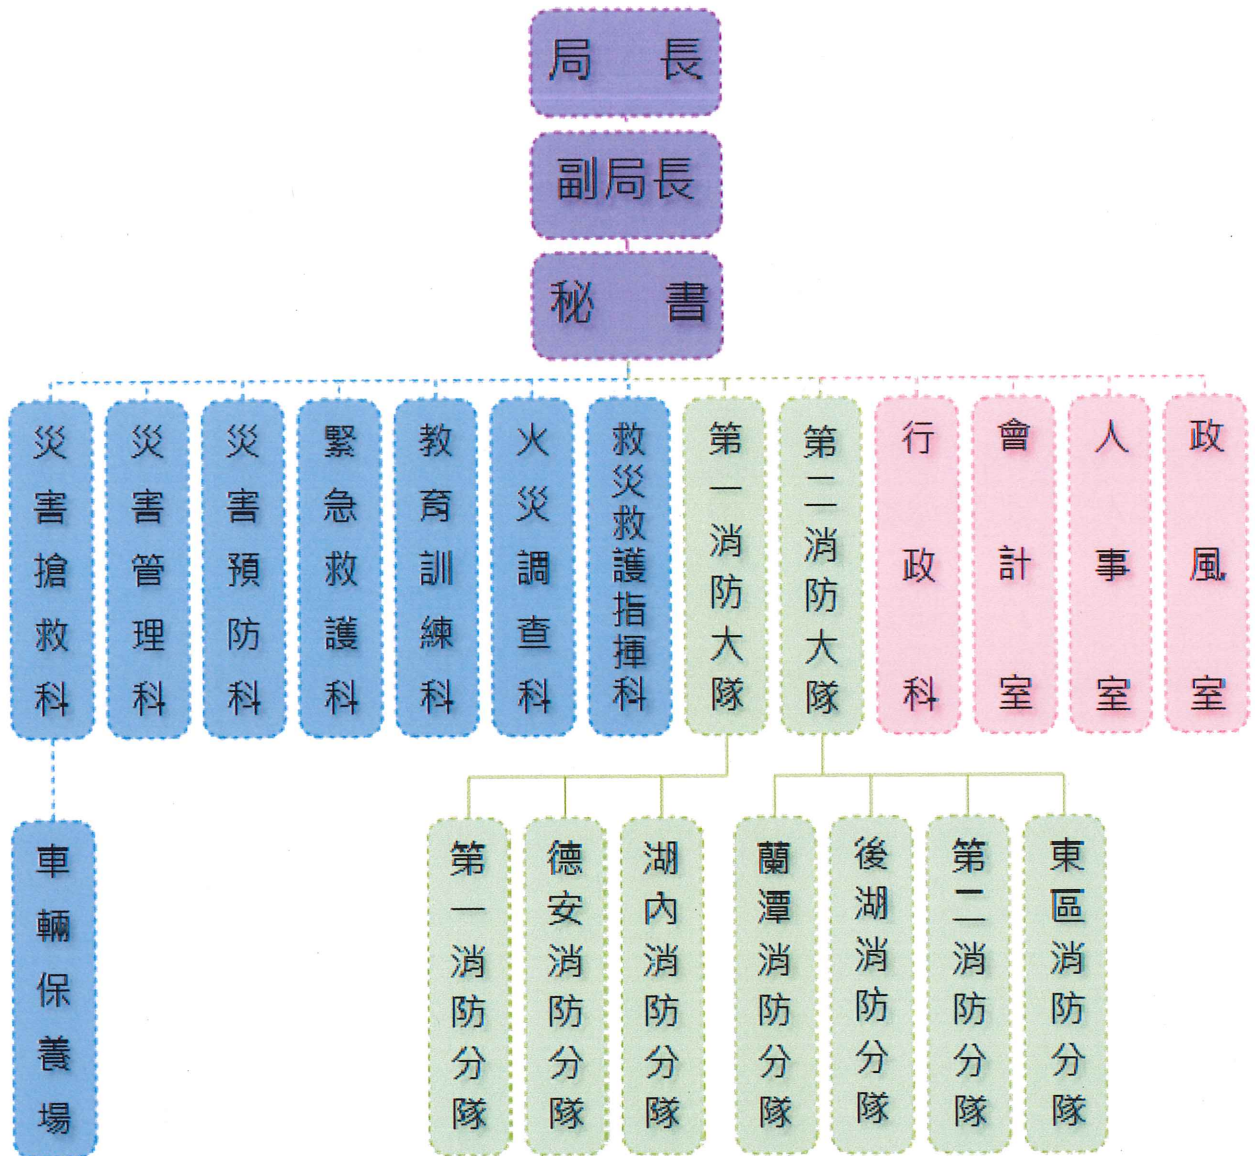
局長

副局長

秘書

災害搶救科

災害管理科

災害預防科

緊急救護科

教育訓練科

火災調查科

救災救護指揮科

第一消防大隊

第二消防大隊

行政科

會計室

人事室

政風室

車輛保養場

第一消防分隊

德安消防分隊

湖內消防分隊

蘭潭消防分隊

後湖消防分隊

第二消防分隊

東區消防分隊